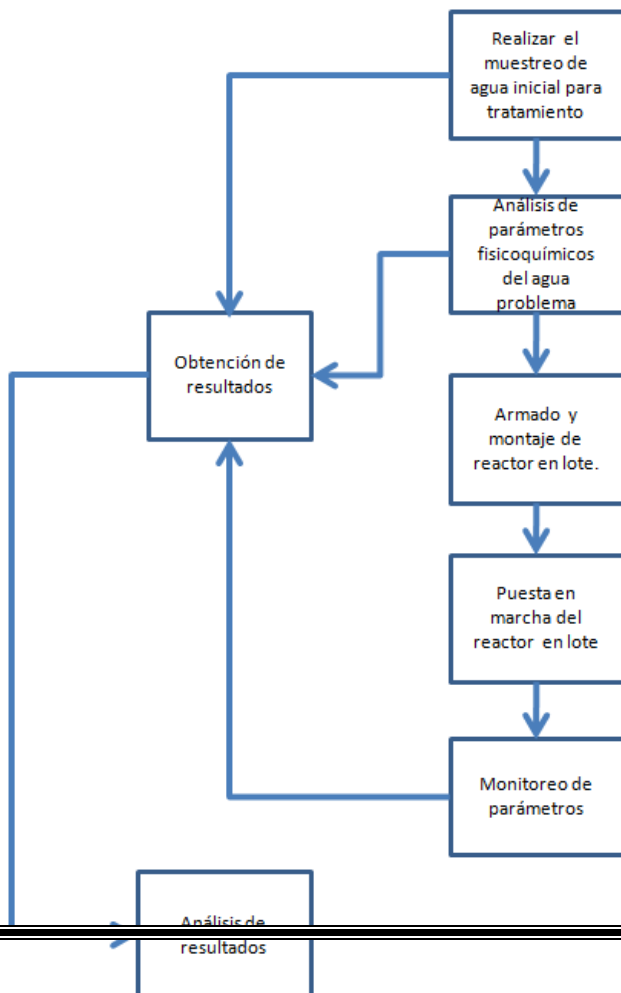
Realizar el muestreo de agua inicial para tratamiento

Análisis de parámetros fisicoquímicos del agua problema

Obtención de resultados

Armado y montaje de reactor en lote.

Puesta en marcha del reactor en lote

Monitoreo de parámetros

Análisis de resultados